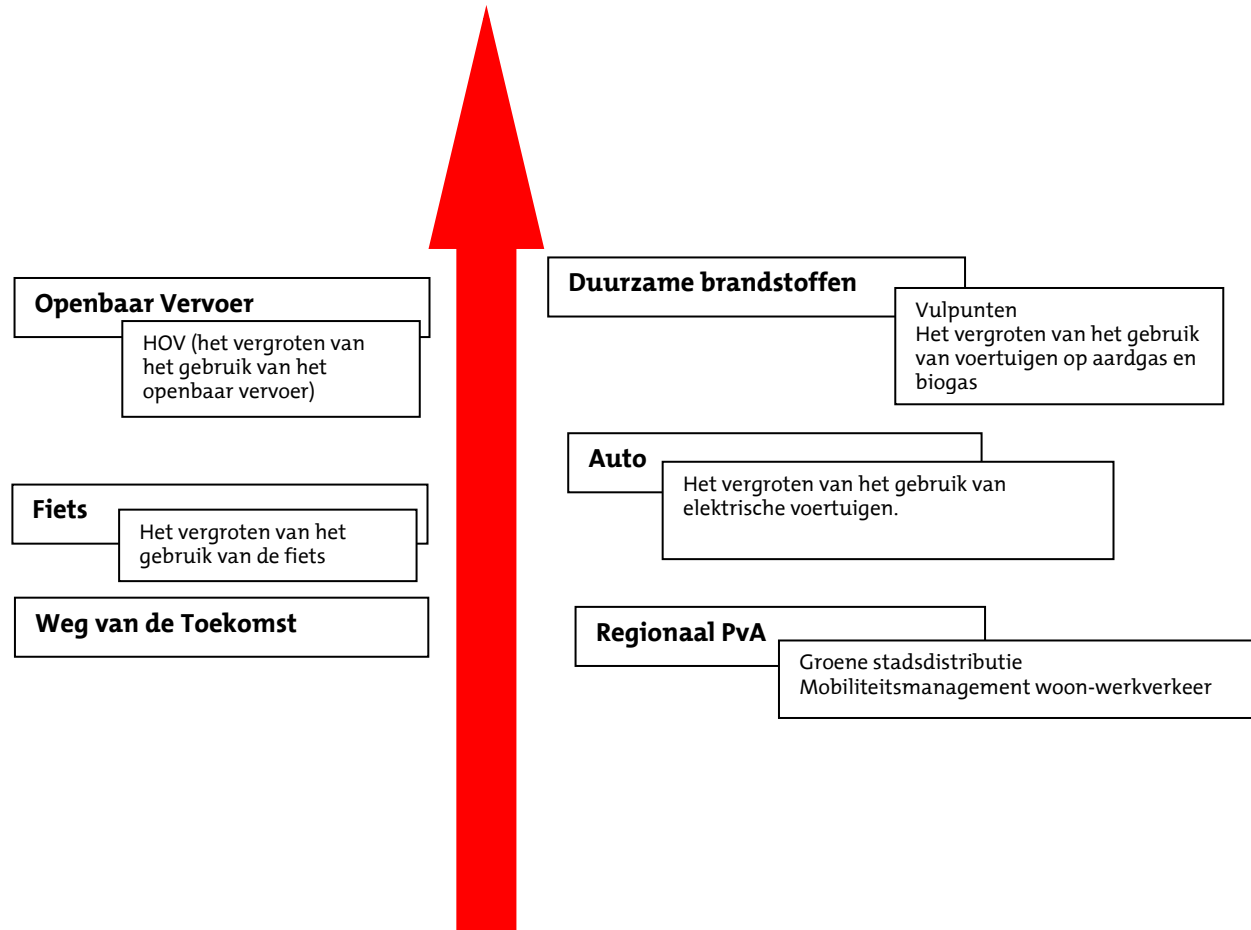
Openbaar Vervoer

HOV (het vergroten van het gebruik van het openbaar vervoer)

Fiets

Het vergroten van het gebruik van de fiets

Weg van de Toekomst

Duurzame brandstoffen

Vulpunten
Het vergroten van het gebruik van voertuigen op aardgas en biogas

Auto

Het vergroten van het gebruik van elektrische voertuigen.

Regionaal PvA

Groene stadsdistributie
Mobiliteitsmanagement woon-werkverkeer